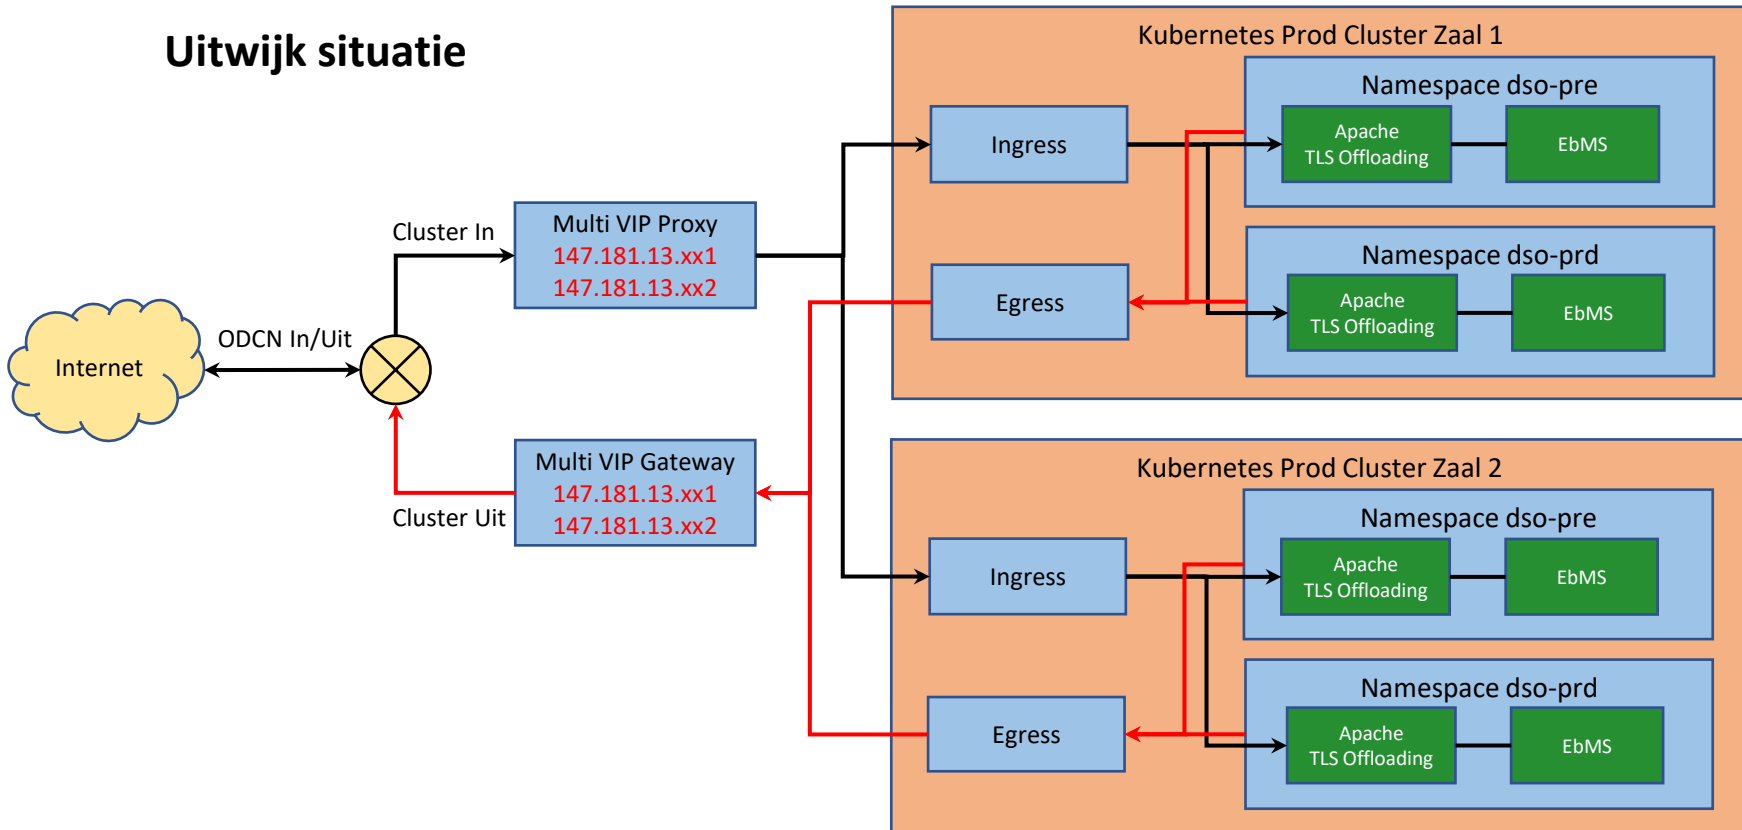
Uitwijk situatie

Internet

ODCN In/Uit

Cluster In

Multi VIP Proxy
147.181.13.xx1
147.181.13.xx2

Multi VIP Gateway
147.181.13.xx1
147.181.13.xx2

Cluster Uit

Kubernetes Prod Cluster Zaal 1

Ingress

Egress

Namespace dso-pre

Apache
TLS Offloading

EbMS

Namespace dso-prd

Apache
TLS Offloading

EbMS

Kubernetes Prod Cluster Zaal 2

Ingress

Egress

Namespace dso-pre

Apache
TLS Offloading

EbMS

Namespace dso-prd

Apache
TLS Offloading

EbMS